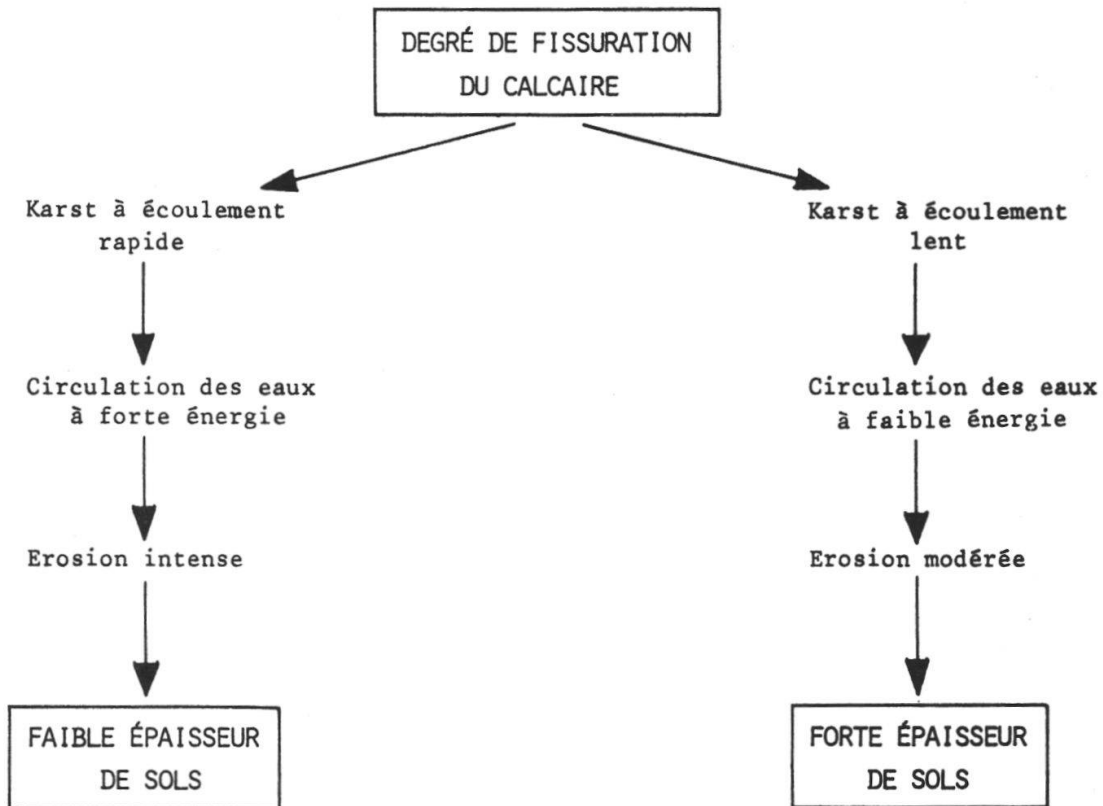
DEGRÉ DE FISSURATION DU CALCAIRE

Karst à écoulement rapide

Circulation des eaux à forte énergie

Erosion intense

FAIBLE ÉPAISSEUR DE SOLS

Karst à écoulement lent

Circulation des eaux à faible énergie

Erosion modérée

FORTE ÉPAISSEUR DE SOLS